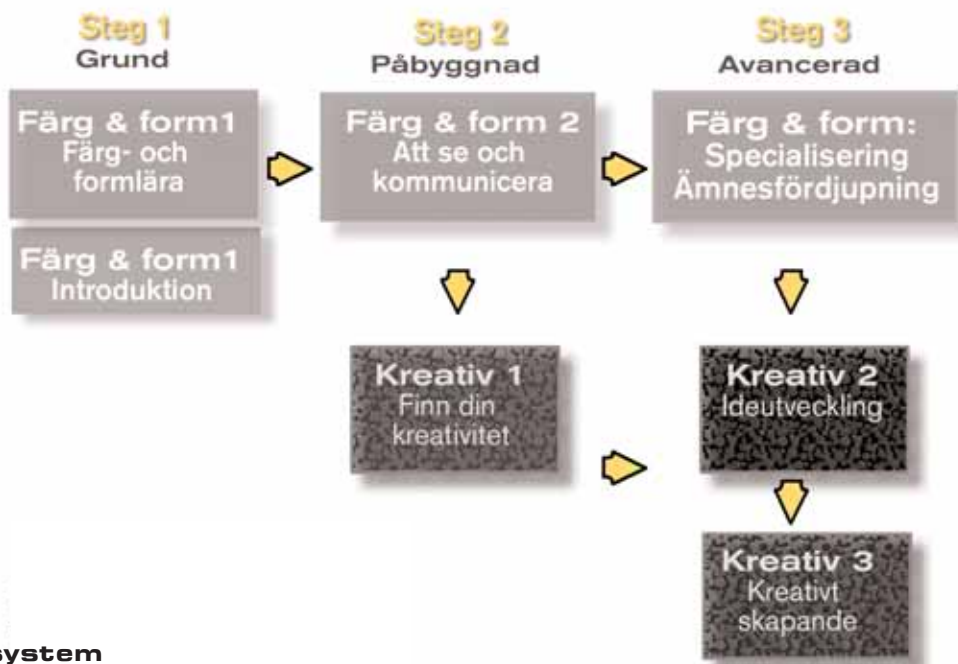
Steg 1
Grund

Steg 2
Påbyggnad

Steg 3
Avancerad

Färg & form1
Färg- och formlära

Färg & form1
Introduktion

Färg & form 2
Att se och kommunicera

Färg & form:
Specialisering
Ämnesfördjupning

Kreativ 1
Finn din kreativitet

Kreativ 2
Ideutveckling

Kreativ 3
Kreativt skapande

system